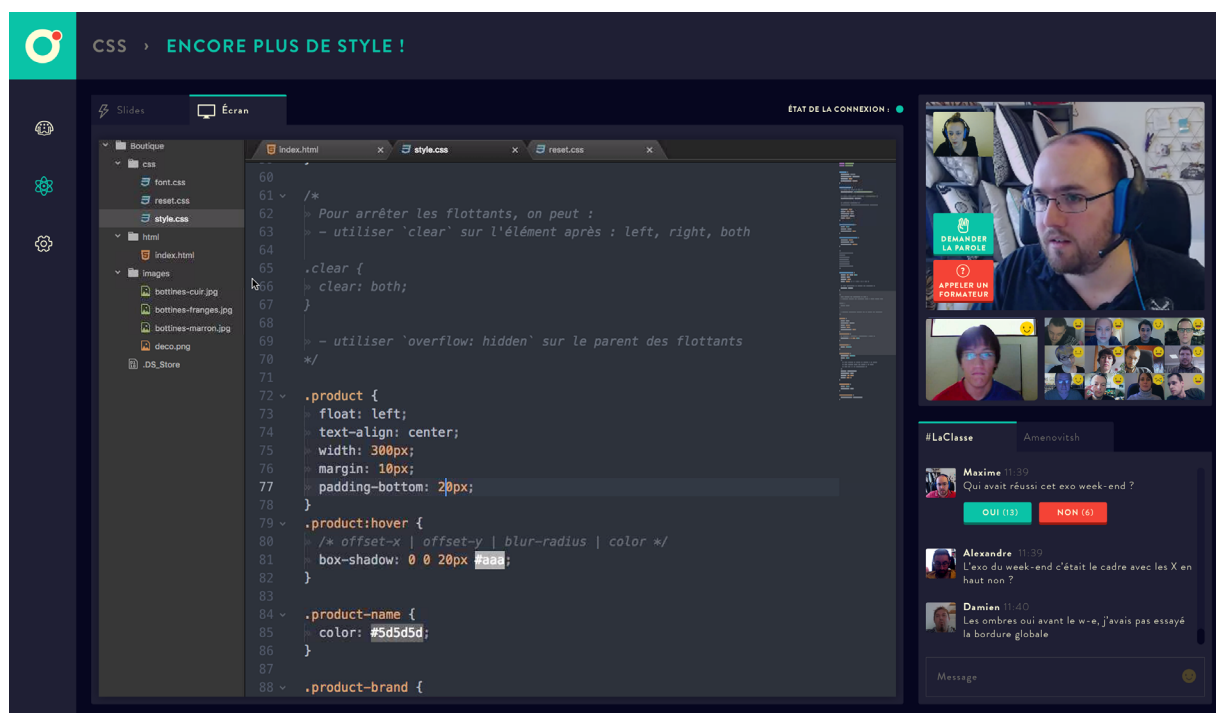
CSS › ENCORE PLUS DE STYLE !

Slides
Écran

ÉTAT DE LA CONNEXION :

Boutique
css
font.css
reset.css
style.css
html
index.html
images
bottines-cuir.jpg
bottines-franges.jpg
bottines-marron.jpg
deco.png
.DS_Store

index.html ×
style.css ×
reset.css ×

```
60
61 /*
62   Pour arrêter les flottants, on peut :
63   - utiliser `clear` sur l'élément après : left, right, both
64
65 .clear {
66   clear: both;
67 }
68
69   - utiliser `overflow: hidden` sur le parent des flottants
70 */
71
72 .product {
73   float: left;
74   text-align: center;
75   width: 300px;
76   margin: 10px;
77   padding-bottom: 20px;
78 }
79 .product:hover {
80   /* offset-x | offset-y | blur-radius | color */
81   box-shadow: 0 0 20px #aaa;
82 }
83
84 .product-name {
85   color: #5d5d5d;
86 }
87
88 .product-brand {
```

DEMANDER LA PAROLE
APPELER UN FORMATEUR

#LaClasse
Amenovitsh

Maxime 11:39
Qui avait réussi cet exo week-end ?
OUI (13)
NON (6)

Alexandre 11:39
L'exo du week-end c'était le cadre avec les X en haut non ?

Damien 11:40
Les ombres oui avant le w-e, j'avais pas essayé la bordure globale

Message